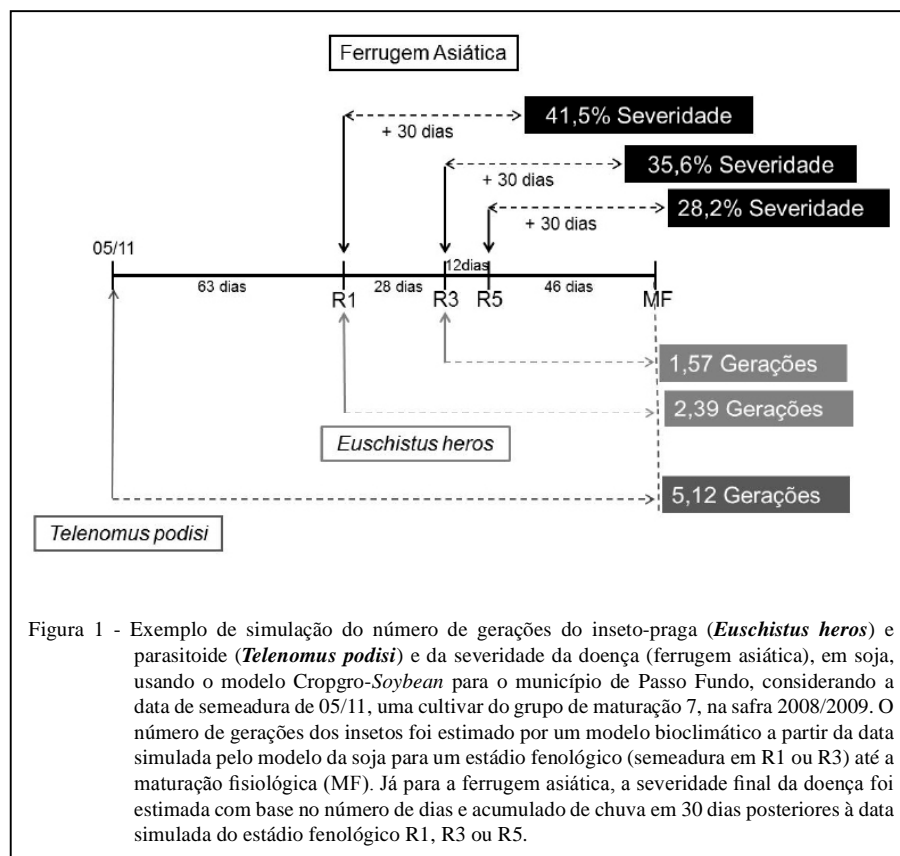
Ferrugem Asiática

+ 30 dias

41,5% Severidade

+ 30 dias

35,6% Severidade

+ 30 dias

28,2% Severidade

05/11

63 dias

R1

28 dias

12dias

R3

R5

46 dias

MF

1,57 Gerações

2,39 Gerações

*Euschistus heros*

5,12 Gerações

*Telenomus podisi*

Figura 1 - Exemplo de simulação do número de gerações do inseto-praga (***Euschistus heros***) e parasitoide (***Telenomus podisi***) e da severidade da doença (ferrugem asiática), em soja, usando o modelo Cropgro-*Soybean* para o município de Passo Fundo, considerando a data de semeadura de 05/11, uma cultivar do grupo de maturação 7, na safra 2008/2009. O número de gerações dos insetos foi estimado por um modelo bioclimático a partir da data simulada pelo modelo da soja para um estádio fenológico (semeadura em R1 ou R3) até a maturação fisiológica (MF). Já para a ferrugem asiática, a severidade final da doença foi estimada com base no número de dias e acumulado de chuva em 30 dias posteriores à data simulada do estádio fenológico R1, R3 ou R5.